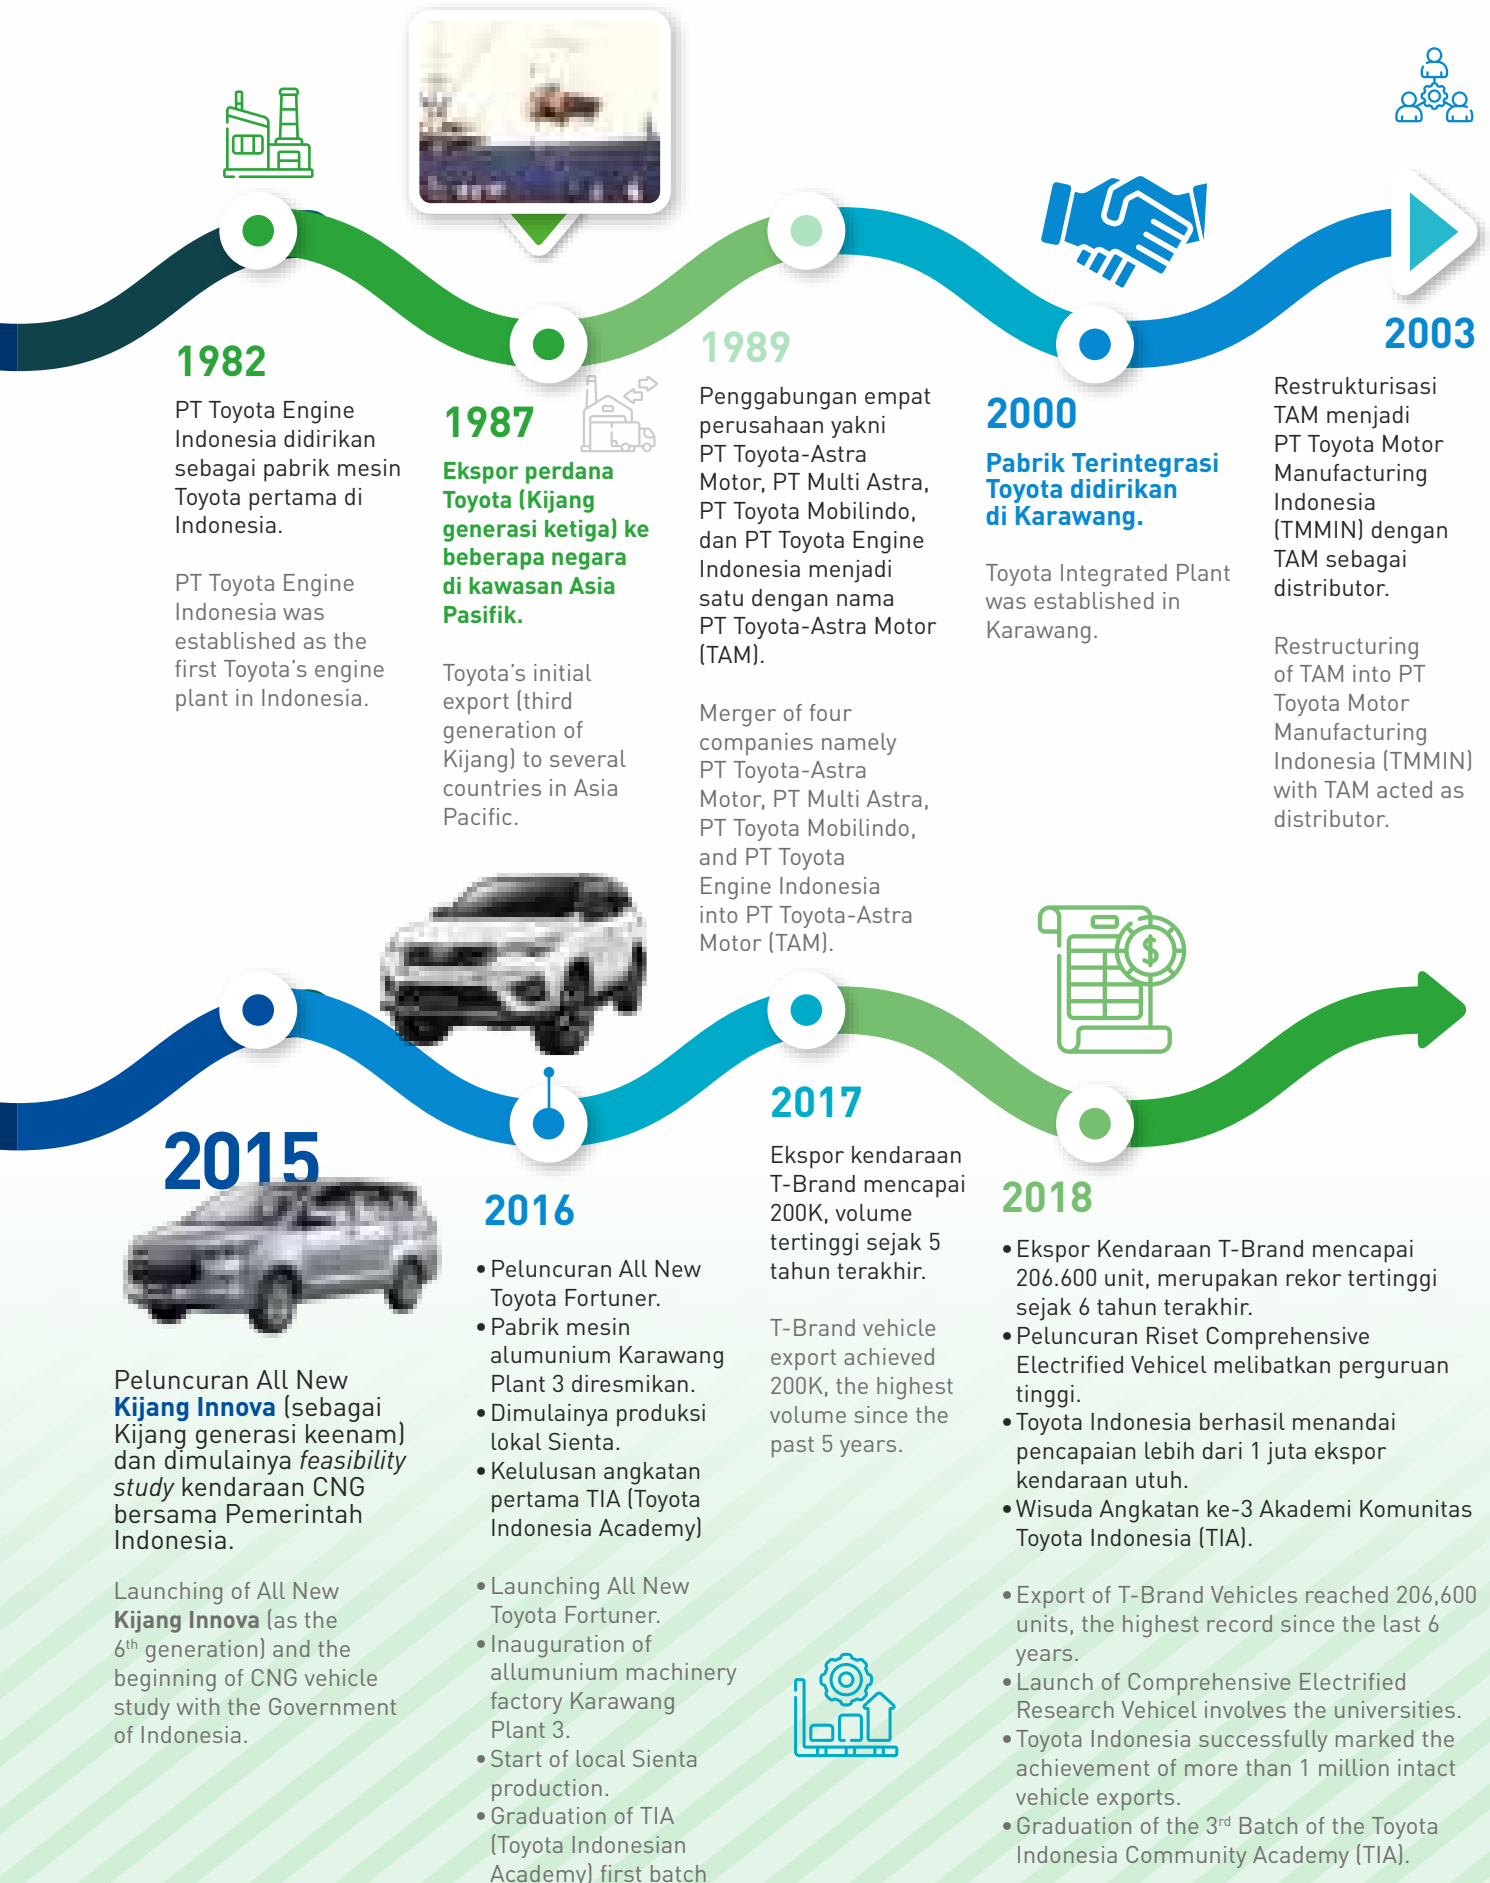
1982

PT Toyota Engine Indonesia didirikan sebagai pabrik mesin Toyota pertama di Indonesia.

PT Toyota Engine Indonesia was established as the first Toyota's engine plant in Indonesia.

1987

Ekspor perdana Toyota (Kijang generasi ketiga) ke beberapa negara di kawasan Asia Pasifik.

Toyota's initial export (third generation of Kijang) to several countries in Asia Pacific.

1989

Penggabungan empat perusahaan yakni PT Toyota-Astra Motor, PT Multi Astra, PT Toyota Mobilindo, dan PT Toyota Engine Indonesia menjadi satu dengan nama PT Toyota-Astra Motor (TAM).

Merger of four companies namely PT Toyota-Astra Motor, PT Multi Astra, PT Toyota Mobilindo, and PT Toyota Engine Indonesia into PT Toyota-Astra Motor (TAM).

2000

Pabrik Terintegrasi Toyota didirikan di Karawang.

Toyota Integrated Plant was established in Karawang.

2003

Restrukturisasi TAM menjadi PT Toyota Motor Manufacturing Indonesia (TMMIN) dengan TAM sebagai distributor.

Restructuring of TAM into PT Toyota Motor Manufacturing Indonesia (TMMIN) with TAM acted as distributor.

2015

Peluncuran All New Kijang Innova (sebagai Kijang generasi keenam) dan dimulainya feasibility study kendaraan CNG bersama Pemerintah Indonesia.

Launching of All New Kijang Innova (as the 6$^{th}$ generation) and the beginning of CNG vehicle study with the Government of Indonesia.

2016

• Peluncuran All New Toyota Fortuner.
• Pabrik mesin alumunium Karawang Plant 3 diresmikan.
• Dimulainya produksi lokal Sienta.
• Kelulusan angkatan pertama TIA (Toyota Indonesia Academy)

• Launching All New Toyota Fortuner.
• Inauguration of allumunium machinery factory Karawang Plant 3.
• Start of local Sienta production.
• Graduation of TIA (Toyota Indonesian Academy) first batch

2017

Ekspor kendaraan T-Brand mencapai 200K, volume tertinggi sejak 5 tahun terakhir.

T-Brand vehicle export achieved 200K, the highest volume since the past 5 years.

2018

• Ekspor Kendaraan T-Brand mencapai 206.600 unit, merupakan rekor tertinggi sejak 6 tahun terakhir.
• Peluncuran Riset Comprehensive Electrified Vehicel melibatkan perguruan tinggi.
• Toyota Indonesia berhasil menandai pencapaian lebih dari 1 juta ekspor kendaraan utuh.
• Wisuda Angkatan ke-3 Akademi Komunitas Toyota Indonesia (TIA).

• Export of T-Brand Vehicles reached 206,600 units, the highest record since the last 6 years.
• Launch of Comprehensive Electrified Research Vehicel involves the universities.
• Toyota Indonesia successfully marked the achievement of more than 1 million intact vehicle exports.
• Graduation of the 3$^{rd}$ Batch of the Toyota Indonesia Community Academy (TIA).